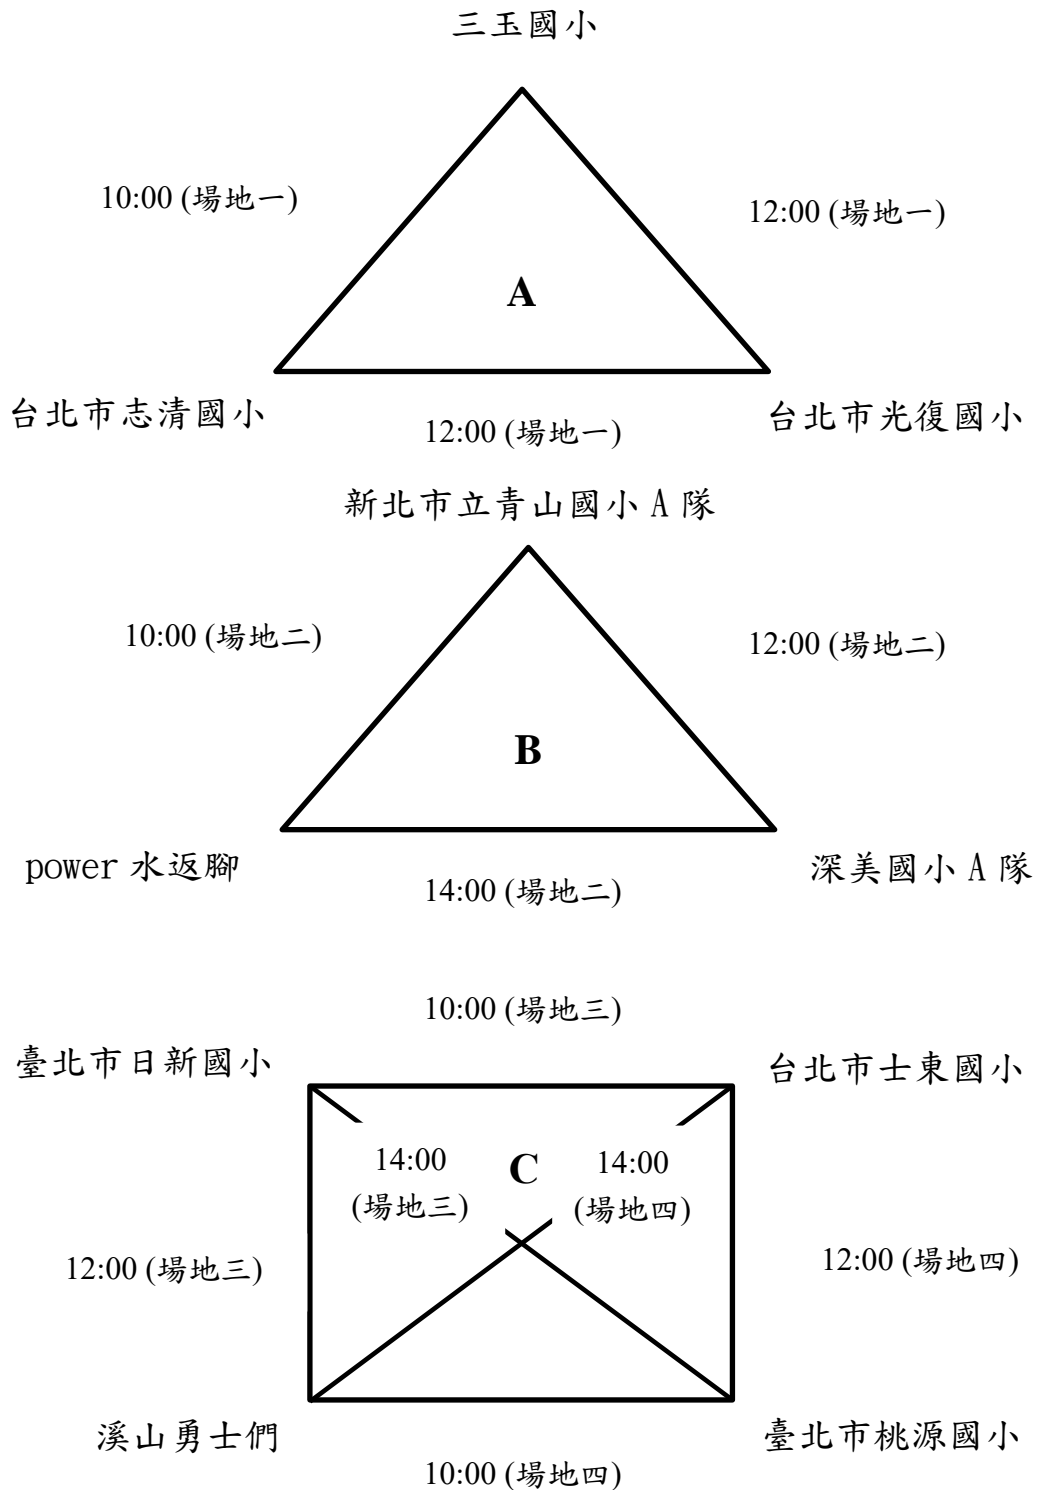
三玉國小

10:00 (場地一)

12:00 (場地一)

A

台北市志清國小

12:00 (場地一)

台北市光復國小

新北市立青山國小 A 隊

10:00 (場地二)

12:00 (場地二)

B

power 水返腳

14:00 (場地二)

深美國小 A 隊

10:00 (場地三)

臺北市日新國小

台北市士東國小

14:00 (場地三)

C

14:00 (場地四)

12:00 (場地三)

12:00 (場地四)

溪山勇士們

臺北市桃源國小

10:00 (場地四)